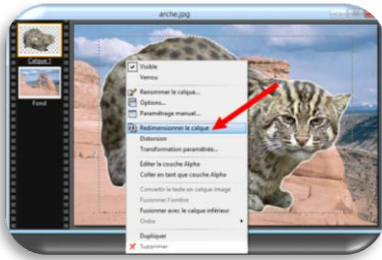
arche.jpg

Calque 1

Fond

Visible
Verrou
Renommer le calque...
Options...
Paramétrage manuel...
Redimensionner le calque
Distorsion
Transformation paramétrée...
Editer la couche Alpha
Coller en tant que couche Alpha
Convertir le texte en calque image
Fusionner l'ombre
Fusionner avec le calque inférieur
Ordre
Dupliquer
Supprimer